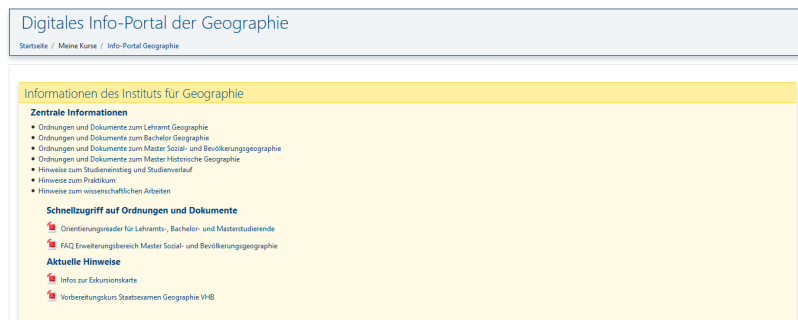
Digitales Info-Portal der Geographie

Startseite / Meine Kurse / Info-Portal Geographie

Informationen des Instituts für Geographie

Zentrale Informationen

- Ordnungen und Dokumente zum Lehramt Geographie
- Ordnungen und Dokumente zum Bachelor Geographie
- Ordnungen und Dokumente zum Master Sozial- und Bevölkerungsgeographie
- Ordnungen und Dokumente zum Master Historische Geographie
- Hinweise zum Studieneinstieg und Studienverlauf
- Hinweise zum Praktikum
- Hinweise zum wissenschaftlichen Arbeiten

Schnellzugriff auf Ordnungen und Dokumente

Orientierungsreader für Lehramts-, Bachelor- und Masterstudierende

FAQ Erweiterungsbereich Master Sozial- und Bevölkerungsgeographie

Aktuelle Hinweise

Infos zur Exkursionskarte

Vorbereitungskurs Staatsexamen Geographie VHB